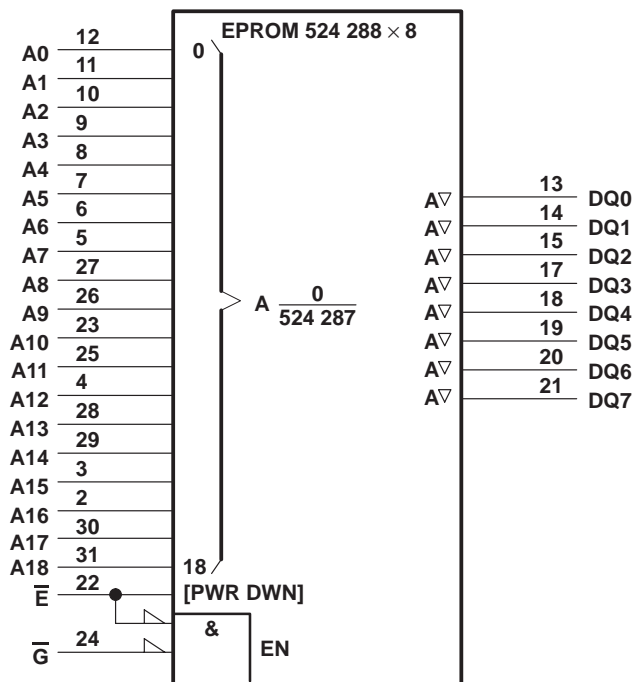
EPROM 524 288 $\times$ 8

A0 12
A1 11
A2 10
A3 9
A4 8
A5 7
A6 6
A7 5
A8 27
A9 26
A10 23
A11 25
A12 4
A13 28
A14 29
A15 3
A16 2
A17 30
A18 31
$\overline{E}$ 22
$\overline{G}$ 24

0
18

A $\frac{0}{524\ 287}$

[PWR DWN]

&

EN

A$\nabla$ 13 DQ0
A$\nabla$ 14 DQ1
A$\nabla$ 15 DQ2
A$\nabla$ 17 DQ3
A$\nabla$ 18 DQ4
A$\nabla$ 19 DQ5
A$\nabla$ 20 DQ6
A$\nabla$ 21 DQ7